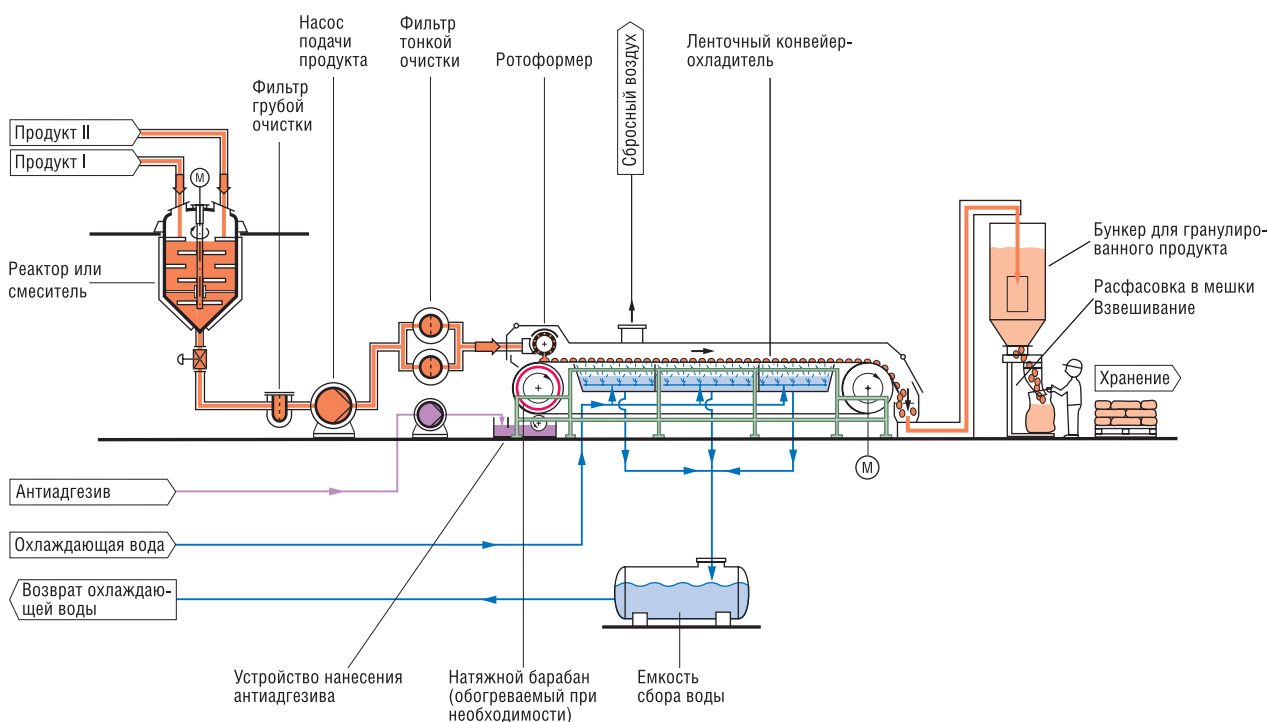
Насос подачи продукта

Фильтр тонкой очистки

Ротоформер

Сбросный воздух

Ленточный конвейер-охладитель

Фильтр грубой очистки

Продукт II

Продукт I

M

Реактор или смеситель

Бункер для гранулированного продукта

Расфасовка в мешки
Взвешивание

Хранение

M

Антиадгезив

Охлаждающая вода

Возврат охлаждающей воды

Устройство нанесения антиадгезива

Натяжной барабан (обогреваемый при необходимости)

Емкость сбора воды